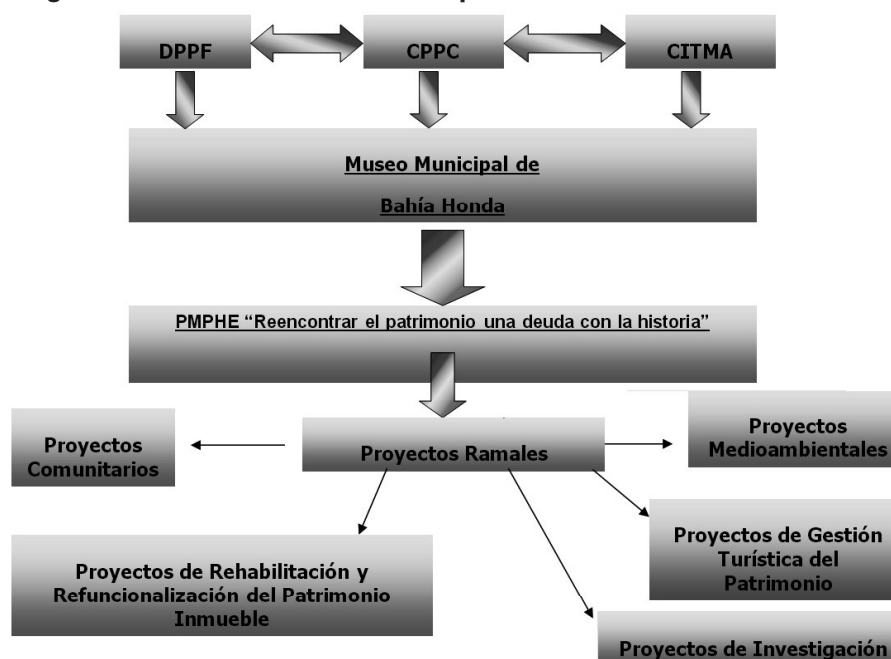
DPPF

CPPC

CITMA

Museo Municipal de

Bahía Honda

PMPHE "Reencontrar el patrimonio una deuda con la historia"

Proyectos Comunitarios

Proyectos Ramales

Proyectos Medioambientales

Proyectos de Gestión Turística del Patrimonio

Proyectos de Rehabilitación y Refuncionalización del Patrimonio Inmueble

Proyectos de Investigación